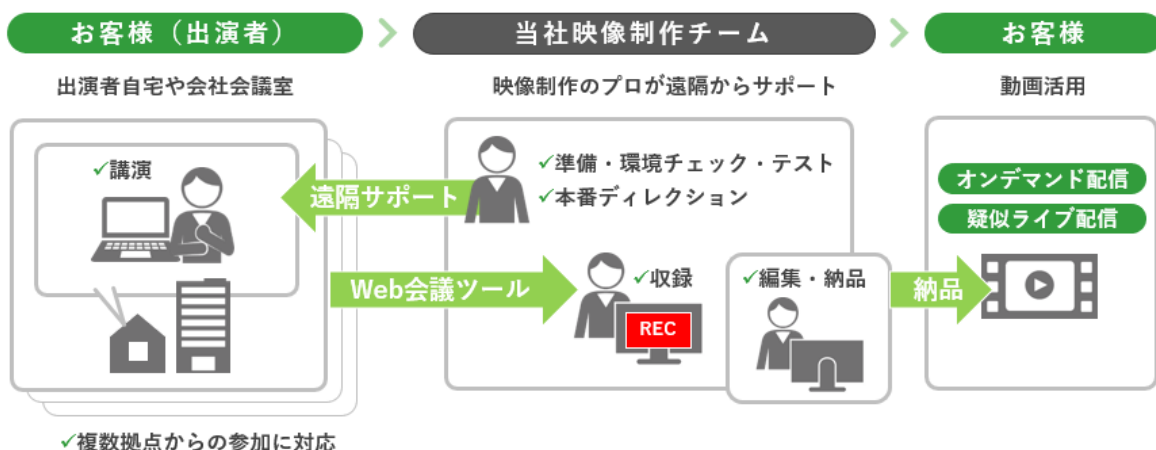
お客様（出演者）

出演者自宅や会社会議室

✓講演

✓複数拠点からの参加に対応

当社映像制作チーム

映像制作のプロが遠隔からサポート

✓準備・環境チェック・テスト
✓本番ディレクション

遠隔サポート

Web会議ツール

✓収録

REC

✓編集・納品

納品

お客様

動画活用

オンデマンド配信

疑似ライブ配信